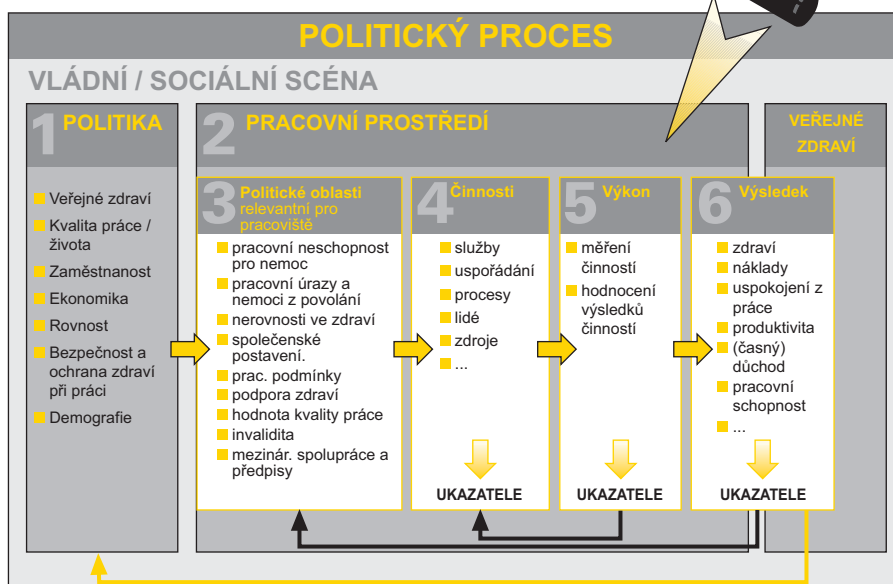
POLITICKÝ PROCES

VLÁDNÍ / SOCIÁLNÍ SCÉNA

1 POLITIKA

Veřejné zdraví
Kvalita práce / života
Zaměstnanost
Ekonomika
Rovnost
Bezpečnost a ochrana zdraví při práci
Demografie

2 PRACOVNÍ PROSTŘEDÍ

3 Politické oblasti relevantní pro pracoviště

pracovní neschopnost pro nemoc
pracovní úrazy a nemoci z povolání
nerovnosti ve zdraví
společenské postavení.
prac. podmínky
podpora zdraví
hodnota kvality práce
invalidita
mezinár. spolupráce a předpisy

4 Činnosti

služby
uspořádání
procesy
lidé
zdroje
...

UKAZATELE

5 Výkon

měření činností
hodnocení výsledků činností

UKAZATELE

6 Výsledek

zdraví
náklady
uspokojení z práce
produktivita
(časný) důchod
pracovní schopnost
...

UKAZATELE

VEŘEJNÉ ZDRAVÍ